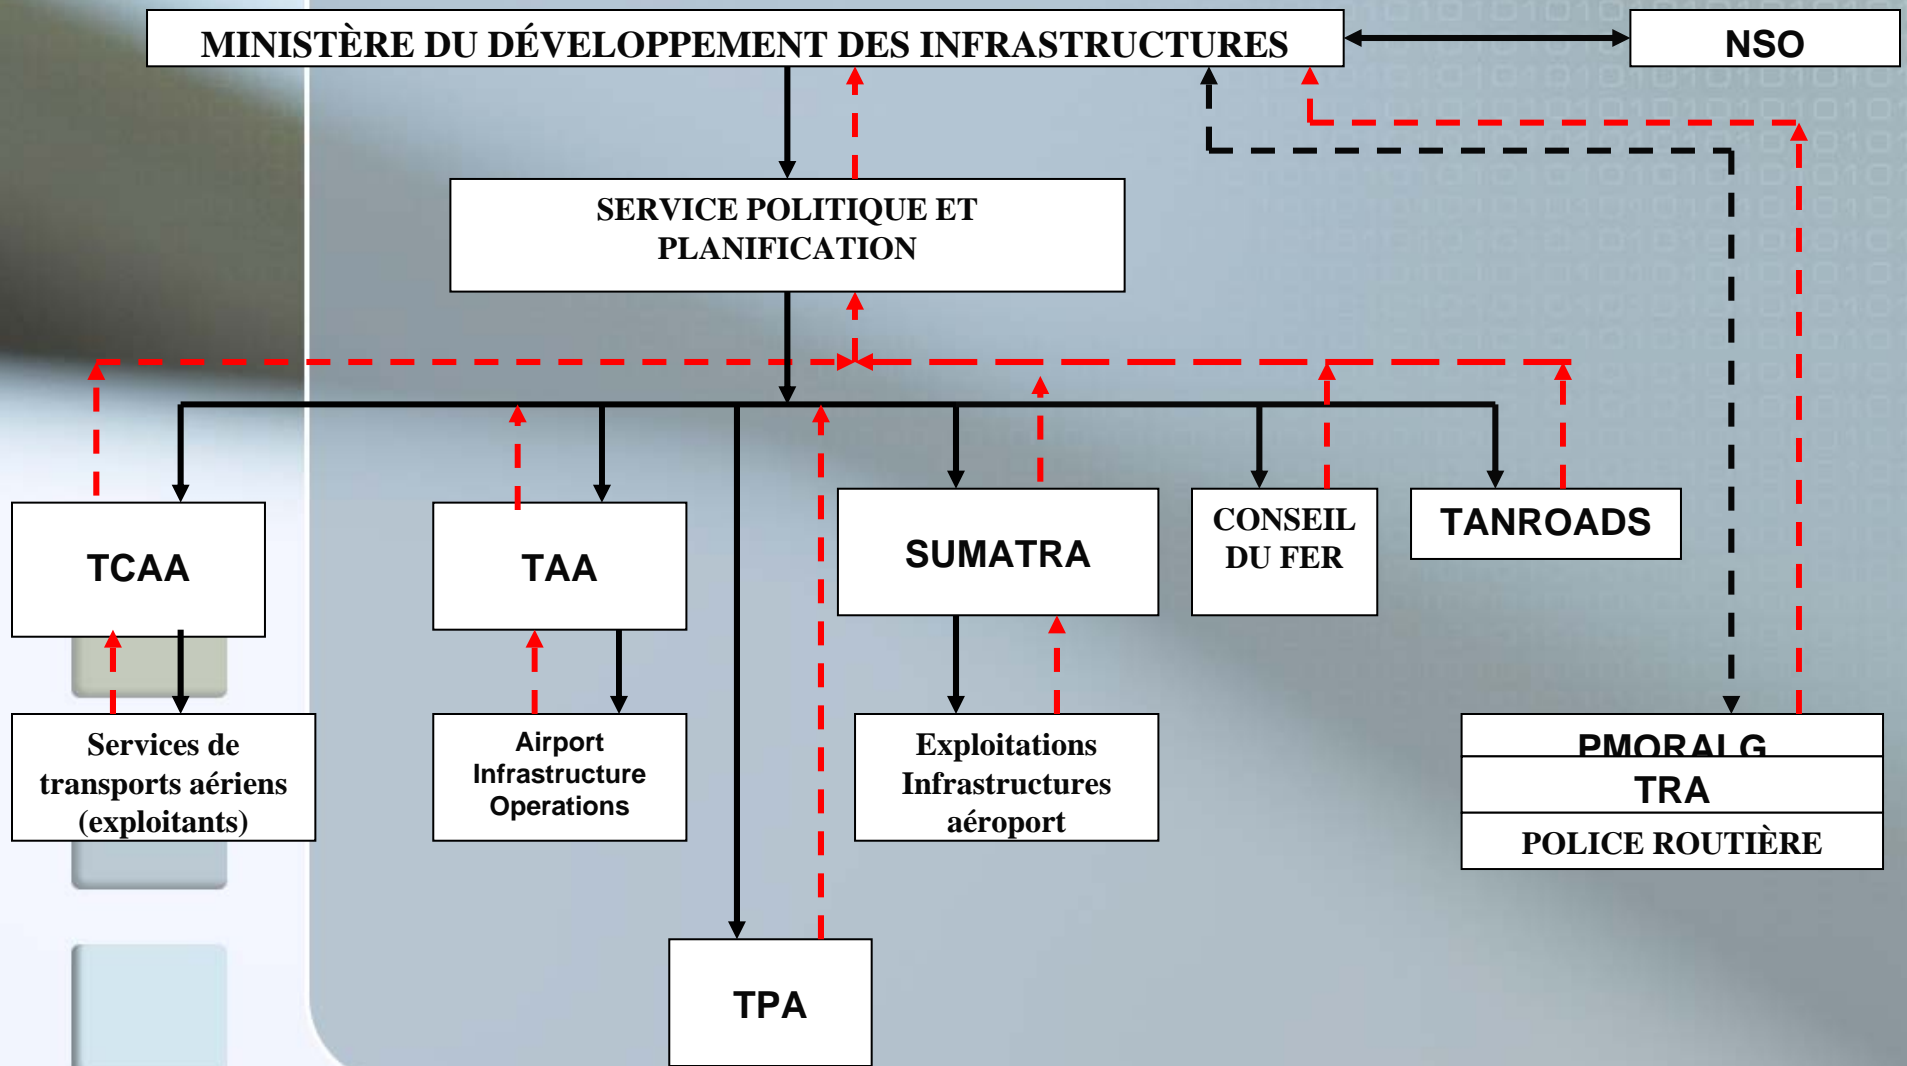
MINISTÈRE DU DÉVELOPPEMENT DES INFRASTRUCTURES

NSO

SERVICE POLITIQUE ET PLANIFICATION

TCAA

TAA

SUMATRA

CONSEIL DU FER

TANROADS

Services de transports aériens (exploitants)

Airport Infrastructure Operations

Exploitations Infrastructures aéroport

PMORALG

TRA

POLICE ROUTIÈRE

TPA